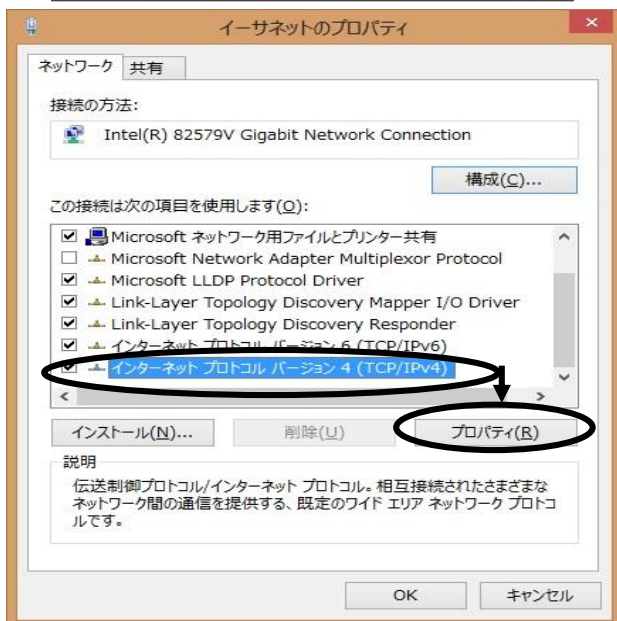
イーサネットのプロパティ

ネットワーク 共有

接続の方法:

Intel(R) 82579V Gigabit Network Connection

構成(C)...

この接続は次の項目を使用します(O):

Microsoft ネットワーク用ファイルとプリンター共有
Microsoft Network Adapter Multiplexor Protocol
Microsoft LLDP Protocol Driver
Link-Layer Topology Discovery Mapper I/O Driver
Link-Layer Topology Discovery Responder
インターネット プロトコル バージョン 6 (TCP/IPv6)
インターネット プロトコル バージョン 4 (TCP/IPv4)

インストール(N)... 削除(U) プロパティ(R)

説明

伝送制御プロトコル/インターネット プロトコル。相互接続されたさまざまなネットワーク間の通信を提供する、既定のワイド エリア ネットワーク プロトコルです。

OK キャンセル